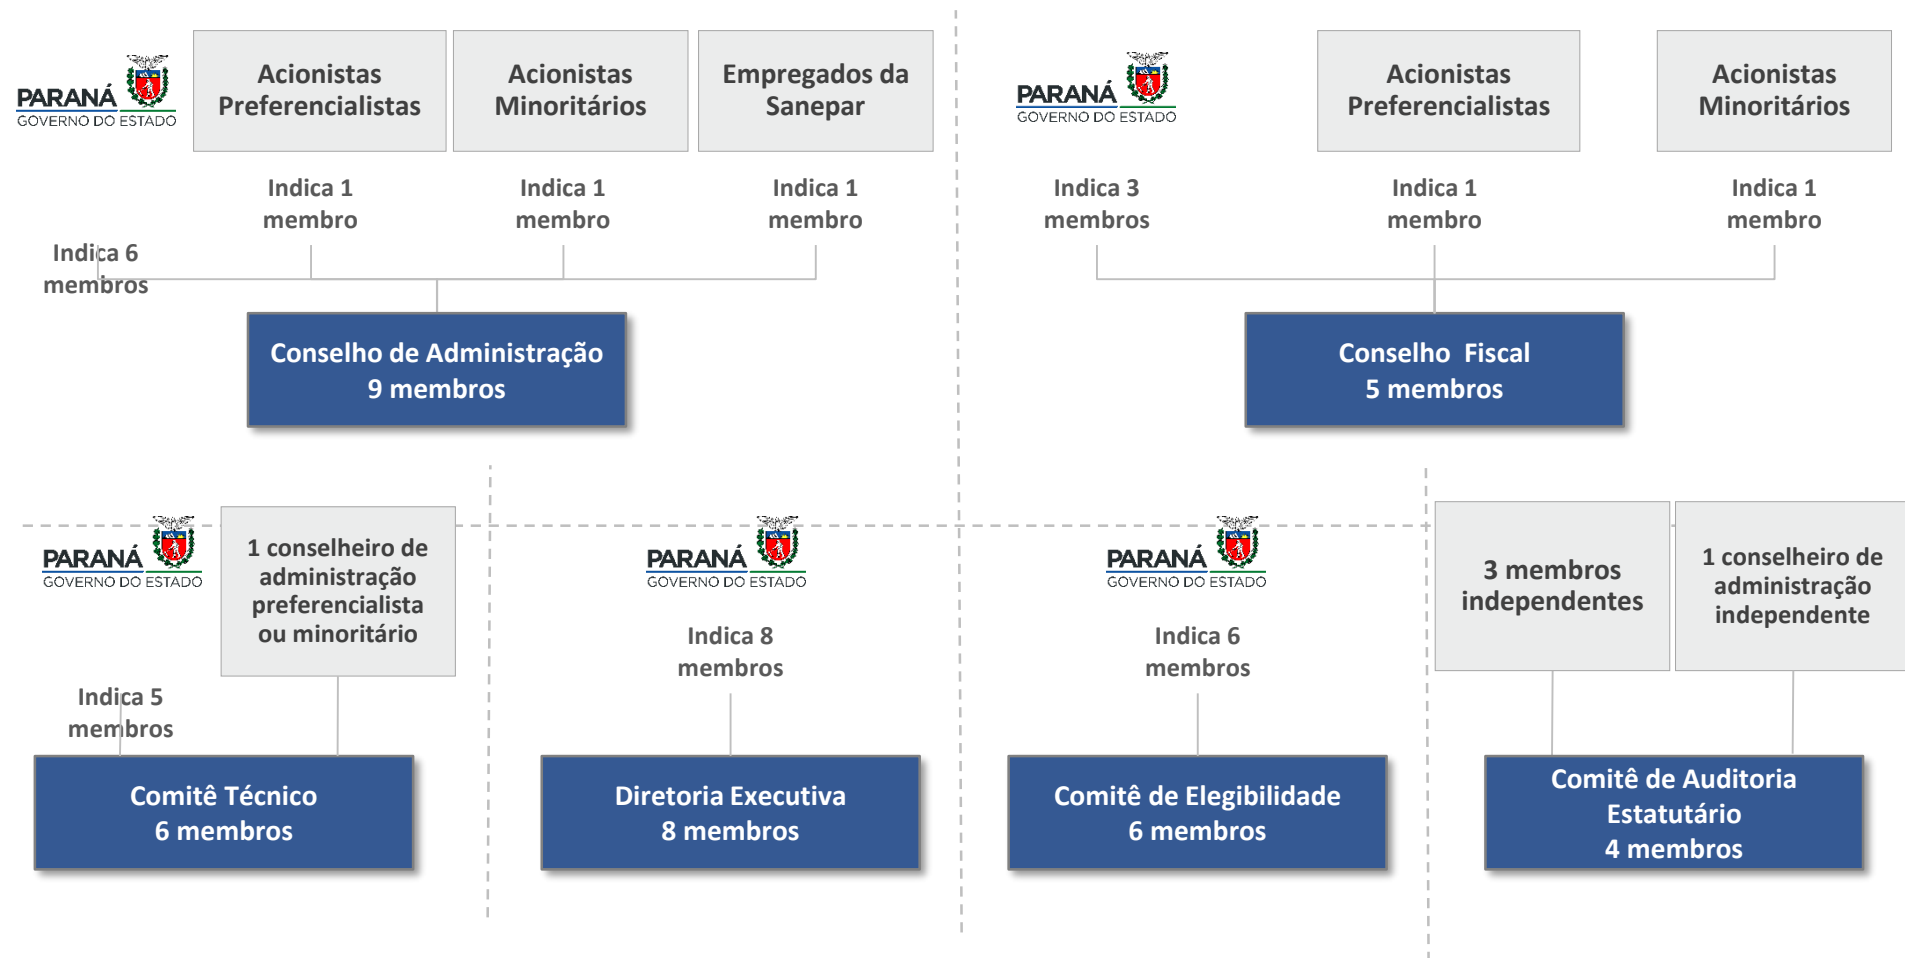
PARANÁ
GOVERNO DO ESTADO

Acionistas Preferencialistas

Acionistas Minoritários

Empregados da Sanepar

Indica 6 membros

Indica 1 membro

Indica 1 membro

Indica 1 membro

Conselho de Administração
9 membros

PARANÁ
GOVERNO DO ESTADO

Acionistas Preferencialistas

Acionistas Minoritários

Indica 3 membros

Indica 1 membro

Indica 1 membro

Conselho Fiscal
5 membros

PARANÁ
GOVERNO DO ESTADO

1 conselheiro de administração preferencialista ou minoritário

Indica 5 membros

Comitê Técnico
6 membros

PARANÁ
GOVERNO DO ESTADO

Indica 8 membros

Diretoria Executiva
8 membros

PARANÁ
GOVERNO DO ESTADO

Indica 6 membros

Comitê de Elegibilidade
6 membros

3 membros independentes

1 conselheiro de administração independente

Comitê de Auditoria Estatutário
4 membros